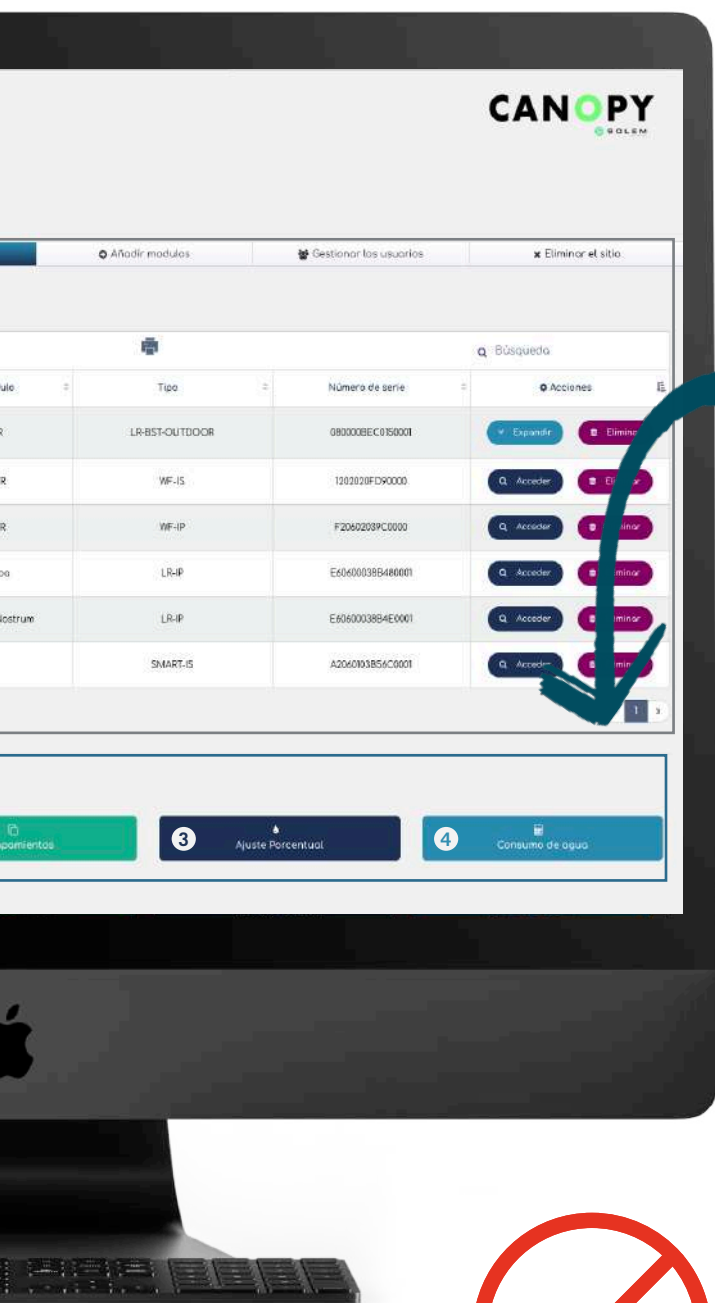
CANOPY
SOLEM

Añadir modulos | Gestionar los usuarios | Eliminar el sitio

Búsqueda

| ulo | Tipo | Número de serie | Acciones |
|---|---|---|---|
| R | LR-BST-OUTDOOR | 080000BEC0150001 | Expandir Elimina |
| R | WF-IS | 1202020FD90000 | Acceder Eli |
| R | WF-IP | F20602039C0000 | Acceder iminar |
| po | LR-IP | E60600038B480001 | Acceder iminar |
| lostrum | LR-IP | E60600038B4E0001 | Acceder iminar |
|  | SMART-IS | A20601035C0001 | Acceder Elimin |

1 »

pamientos
3 Ajuste Porcentual
4 Consumo de agua